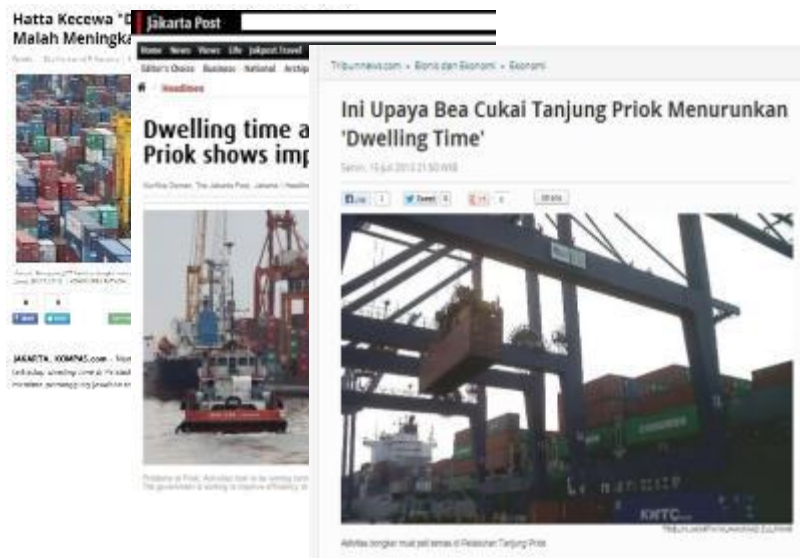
Hatta Kecewa "D
Malah Meningka

JAKARTA, KOMPAS.com -

Jakarta Post

Home News Views Life Jakpost Travel

Editor's Choice Business National

Headlines

Dwelling time a
Priok shows imp

Tribunnews.com » Bisnis dan Ekonomi » Ekonomi

Ini Upaya Bea Cukai Tanjung Priok Menurunkan 'Dwelling Time'

Senin, 15 Juli 2013 21:50 WIB

Like 1 Tweet 0 +1 0 Share

KNTC

Aktivitas bongkar muat peti kemas di Pelabuhan Tanjung Priok